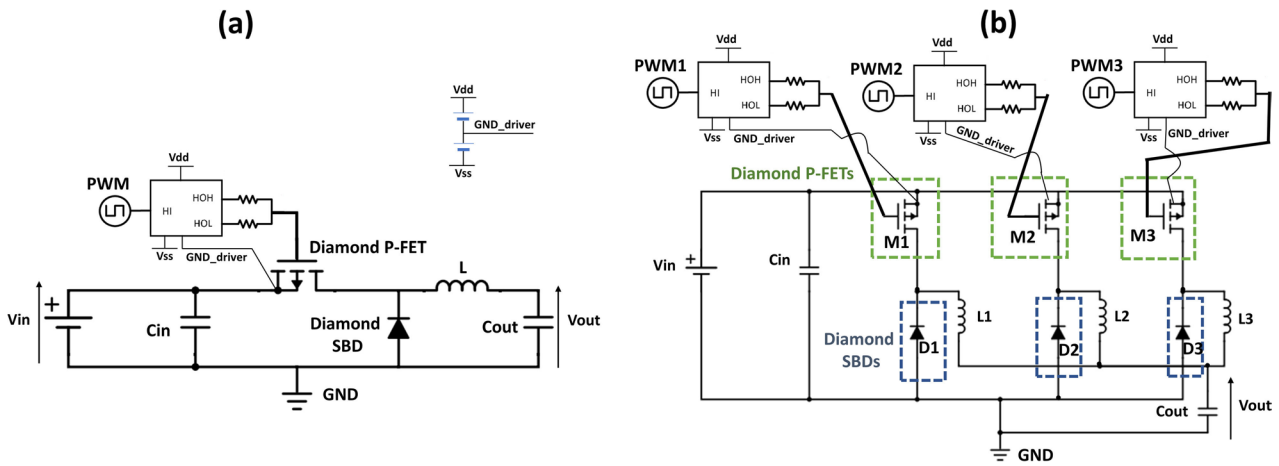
(a)

Vdd
GND_driver
Vss

Vdd
PWM
HI
HOH
HOL
Vss
GND_driver
Diamond P-FET
L
Vin
+
Cin
Diamond SBD
Cout
Vout
GND

(b)

Vdd
PWM1
HI
HOH
HOL
Vss
GND_driver

Vdd
PWM2
HI
HOH
HOL
Vss
GND_driver

Vdd
PWM3
HI
HOH
HOL
Vss
GND_driver

Diamond P-FETs
M1
M2
M3
Vin
+
Cin
L1
L2
L3
Diamond SBDs
D1
D2
D3
Cout
Vout
GND